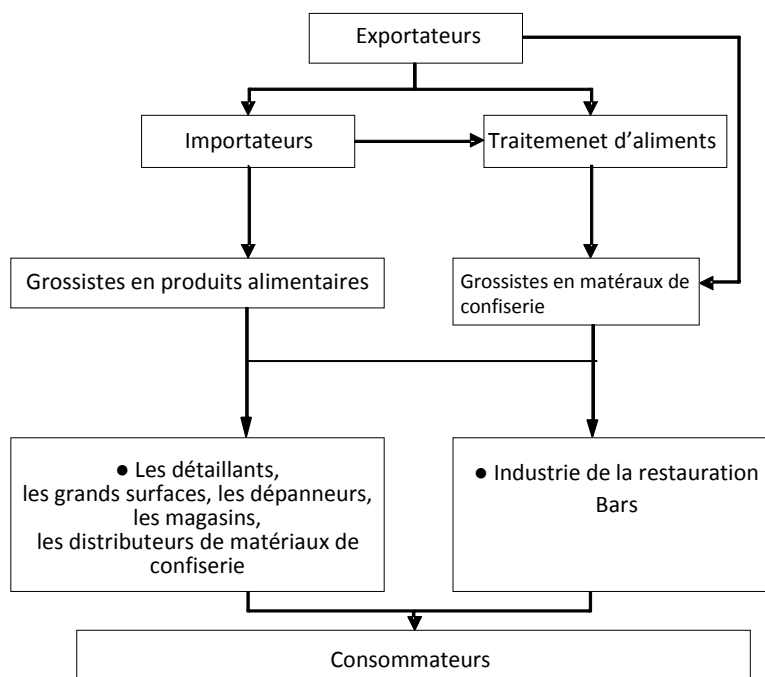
Exportateurs

Importateurs

Traitemenet d'aliments

Grossistes en produits alimentaires

Grossistes en matéraux de confiserie

● Les détaillants, les grands surfaces, les dépanneurs, les magasins, les distributeurs de matériaux de confiserie

● Industrie de la restauration Bars

Consommateurs